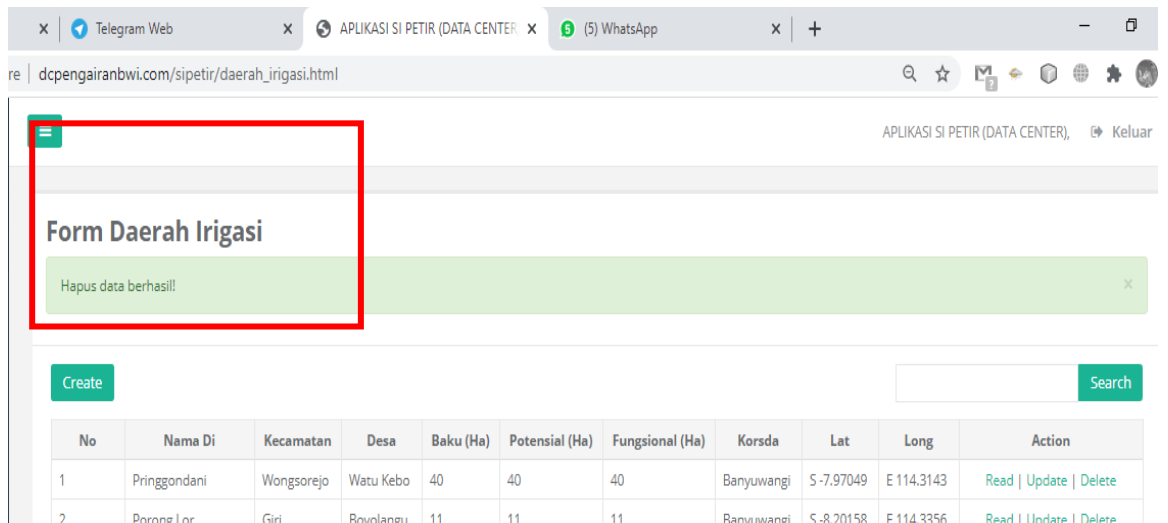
Telegram Web
APLIKASI SI PETIR (DATA CENTER
(5) WhatsApp
+
re | dcpengairanbwi.com/sipetir/daerah_irigasi.html

APLIKASI SI PETIR (DATA CENTER), Keluar

Form Daerah Irigasi

Hapus data berhasil!
×

Create
Search

| No | Nama Di | Kecamatan | Desa | Baku (Ha) | Potensial (Ha) | Fungsional (Ha) | Korsda | Lat | Long | Action |
|---|---|---|---|---|---|---|---|---|---|---|
| 1 | Pringgondani | Wongsorejo | Watu Kebo | 40 | 40 | 40 | Banyuwangi | S -7.97049 | E 114.3143 | Read \| Update \| Delete |
| 2 | Porong Lor | Giri | Boyolangu | 11 | 11 | 11 | Banyuwangi | S -8.20158 | E 114.3356 | Read \| Update \| Delete |